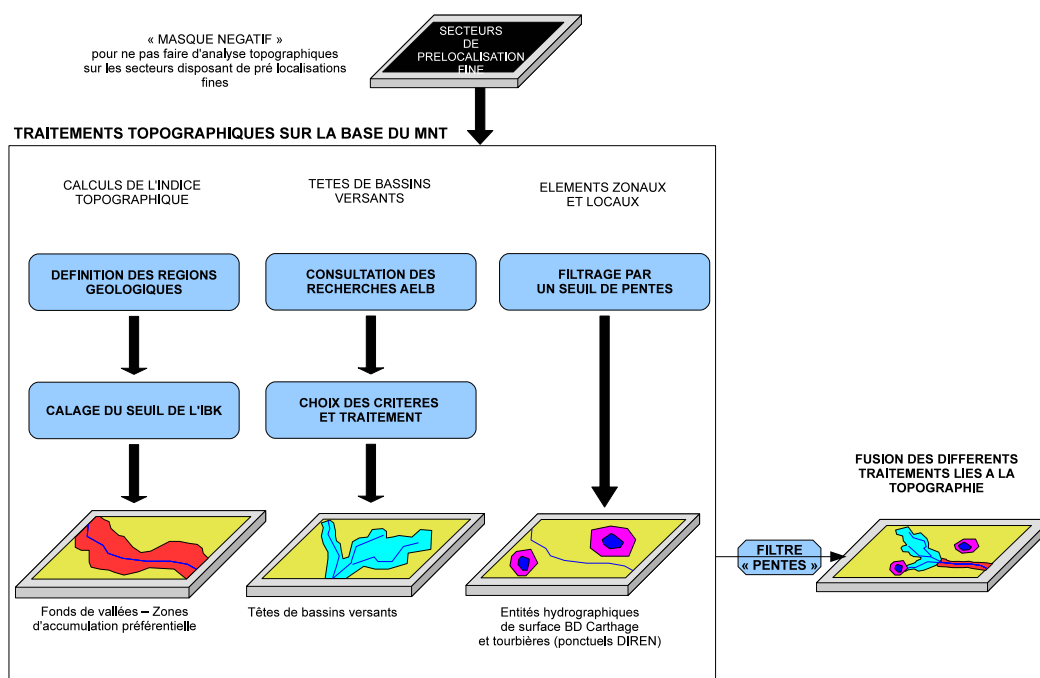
« MASQUE NEGATIF »
pour ne pas faire d'analyse topographiques
sur les secteurs disposant de pré localisations
fines

SECTEURS
DE
PRELOCALISATION
FINE

TRAITEMENTS TOPOGRAPHIQUES SUR LA BASE DU MNT

CALCULS DE L'INDICE
TOPOGRAPHIQUE

DEFINITION DES REGIONS
GEOLOGIQUES

CALAGE DU SEUIL DE L'IBK

Fonds de vallées – Zones
d'accumulation préférentielle

TETES DE BASSINS
VERSANTS

CONSULTATION DES
RECHERCHES AELB

CHOIX DES CRITERES
ET TRAITEMENT

Têtes de bassins versants

ELEMENTS ZONAUX
ET LOCAUX

FILTRAGE PAR
UN SEUIL DE PENTES

Entités hydrographiques
de surface BD Carthage
et tourbières (ponctuels DIREN)

FILTRE
« PENTES »

FUSION DES DIFFERENTS
TRAITEMENTS LIES A LA
TOPOGRAPHIE